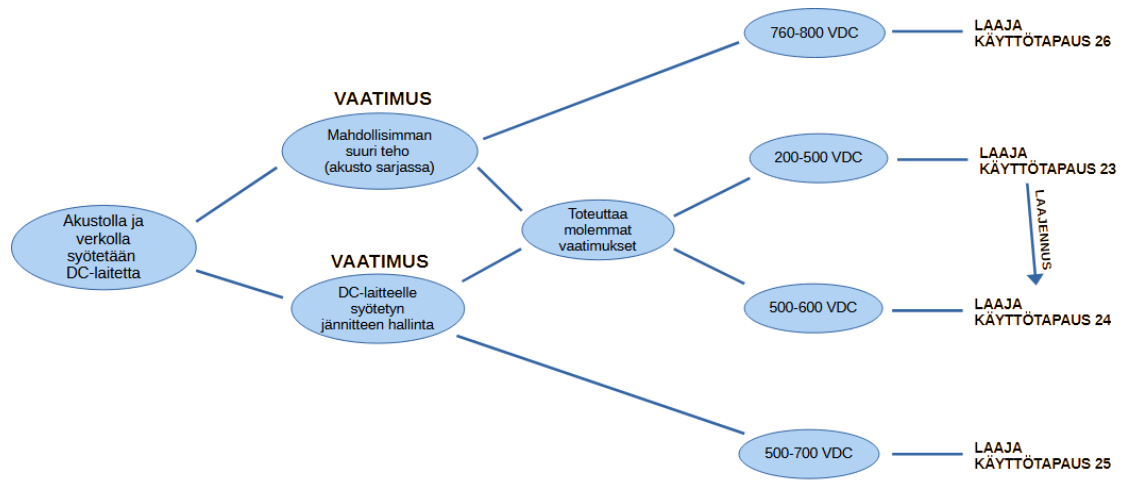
Akustolla ja verkolla syötetään DC-laitetta

VAATIMUS

Mahdollisimman suuri teho (akusto sarjassa)

VAATIMUS

DC-laitteelle syötetyn jännitteen hallinta

Toteuttaa molemmat vaatimukset

760-800 VDC

LAAJA KÄYTTÖTAPAUS 26

200-500 VDC

LAAJA KÄYTTÖTAPAUS 23

LAAJENNUS

500-600 VDC

LAAJA KÄYTTÖTAPAUS 24

500-700 VDC

LAAJA KÄYTTÖTAPAUS 25